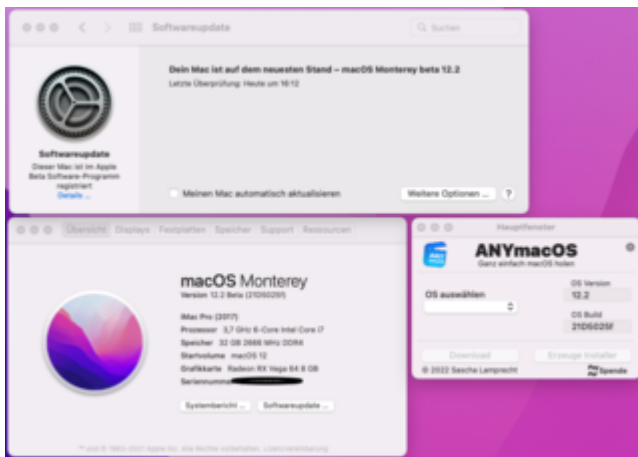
Softwareupdate

Suchen

Dein Mac ist auf dem neuesten Stand – macOS Monterey beta 12.2

Letzte Überprüfung: Heute um 16:12

Softwareupdate

Dieser Mac ist im Apple Beta Software-Programm registriert

Details ...

Meinen Mac automatisch aktualisieren

Weitere Optionen ...

?

Übersicht Displays Festplatten Speicher Support Ressourcen

macOS Monterey

Version 12.2 Beta (21D5025f)

iMac Pro (2017)

Prozessor 3,7 GHz 8-Core Intel Core i7

Speicher 32 GB 2666 MHz DDR4

Startvolume macOS 12

Grafikkarte Radeon RX Vega 64 8 GB

Seriennummer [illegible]

Systembericht ... Softwareupdate ...

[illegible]

Hauptfenster

ANYmacOS

Ganz einfach macOS holen

OS auswählen

OS Version

12.2

OS Build

21D5025f

Download

Erzeuge Installer

© 2022 Sascha Lamprecht

Spende